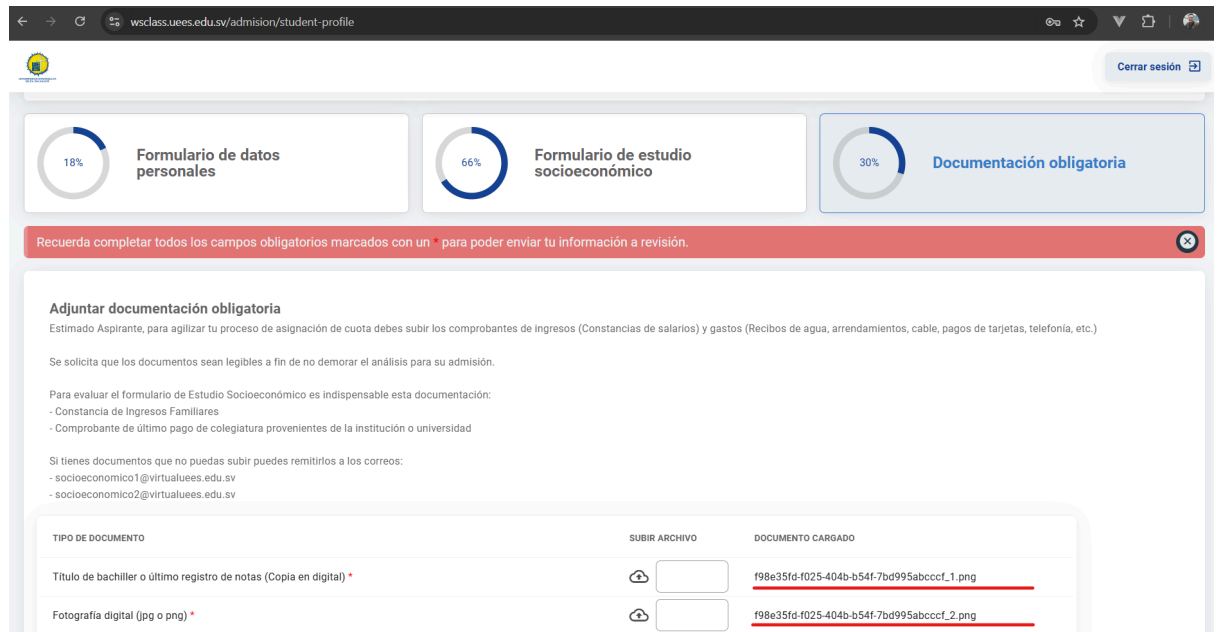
wsclass.uees.edu.sv/admision/student-profile

Cerrar sesión

18%
Formulario de datos personales

66%
Formulario de estudio socioeconómico

30%
Documentación obligatoria

Recuerda completar todos los campos obligatorios marcados con un * para poder enviar tu información a revisión.

Adjuntar documentación obligatoria
Estimado Aspirante, para agilizar tu proceso de asignación de cuota debes subir los comprobantes de ingresos (Constancias de salarios) y gastos (Recibos de agua, arrendamientos, cable, pagos de tarjetas, telefonía, etc.)

Se solicita que los documentos sean legibles a fin de no demorar el análisis para su admisión.

Para evaluar el formulario de Estudio Socioeconómico es indispensable esta documentación:
- Constancia de Ingresos Familiares
- Comprobante de último pago de colegiatura provenientes de la institución o universidad

Si tienes documentos que no puedas subir puedes remitirlos a los correos:
- socioeconomico1@virtualuees.edu.sv
- socioeconomico2@virtualuees.edu.sv

| TIPO DE DOCUMENTO | SUBIR ARCHIVO | DOCUMENTO CARGADO |
|---|---|---|
| Título de bachiller o último registro de notas (Copia en digital) * | | f98e35fd-f025-404b-b54f-7bd995abcccf_1.png |
| Fotografía digital (jpg o png) * | | f98e35fd-f025-404b-b54f-7bd995abcccf_2.png |